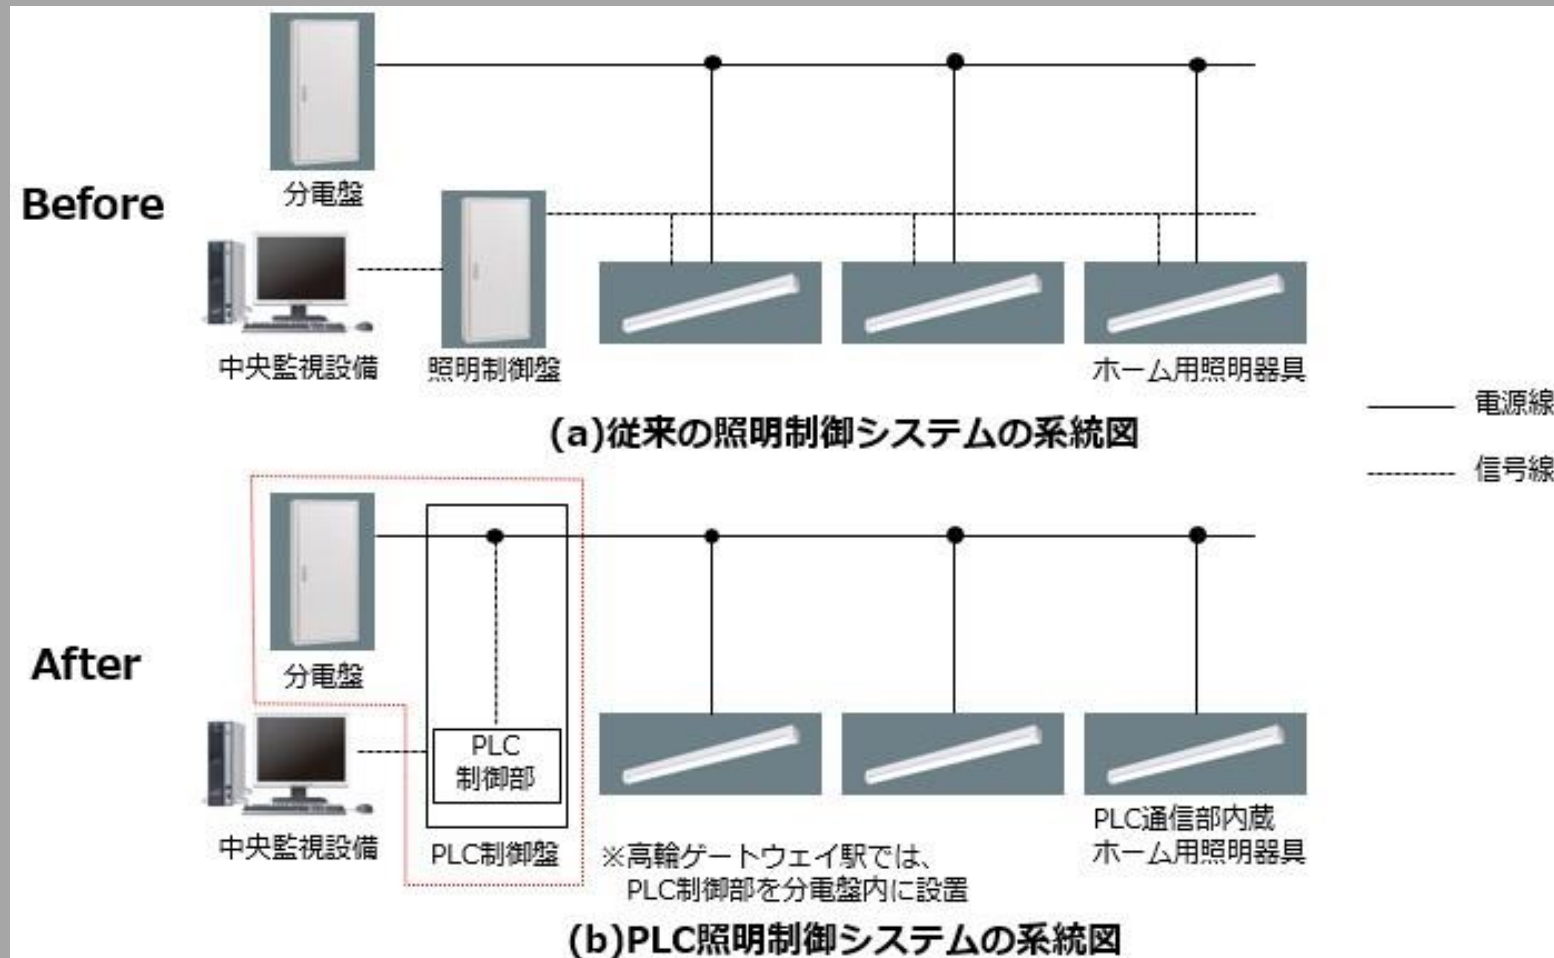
Before

分電盤

中央監視設備

照明制御盤

ホーム用照明器具

(a)従来の照明制御システムの系統図

電源線

信号線

After

分電盤

PLC
制御部

中央監視設備

PLC制御盤

※高輪ゲートウェイ駅では、
PLC制御部を分電盤内に設置

PLC通信部内蔵
ホーム用照明器具

(b)PLC照明制御システムの系統図